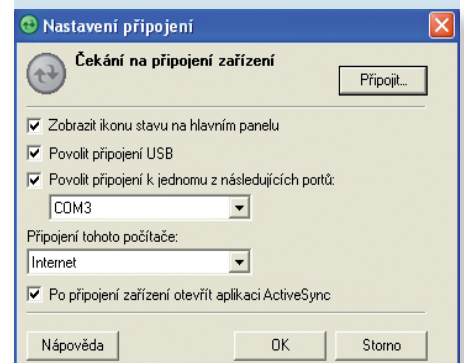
Nastavení připojení

Čekání na připojení zařízení

Připojit...

Zobrazit ikonu stavu na hlavním panelu

Povolit připojení USB

Povolit připojení k jednomu z následujících portů:

COM3

Připojení tohoto počítače:

Internet

Po připojení zařízení otevřít aplikaci ActiveSync

Nápověda

OK

Storno